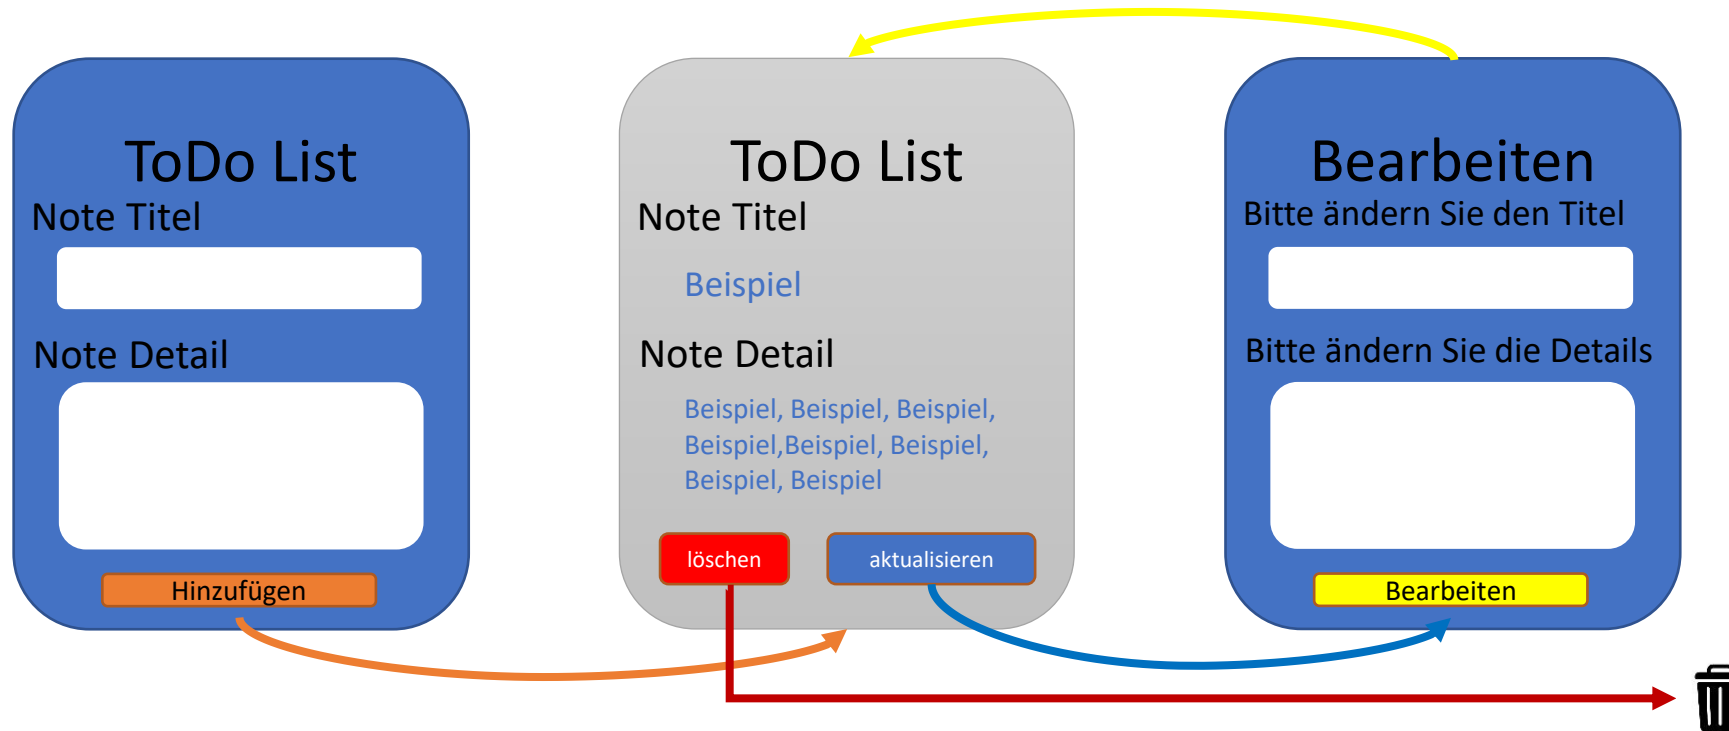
ToDo List
Note Titel

Note Detail

Hinzufügen

ToDo List
Note Titel

Beispiel

Note Detail

Beispiel, Beispiel, Beispiel, Beispiel,Beispiel, Beispiel, Beispiel, Beispiel

löschen

aktualisieren

Bearbeiten
Bitte ändern Sie den Titel

Bitte ändern Sie die Details

Bearbeiten